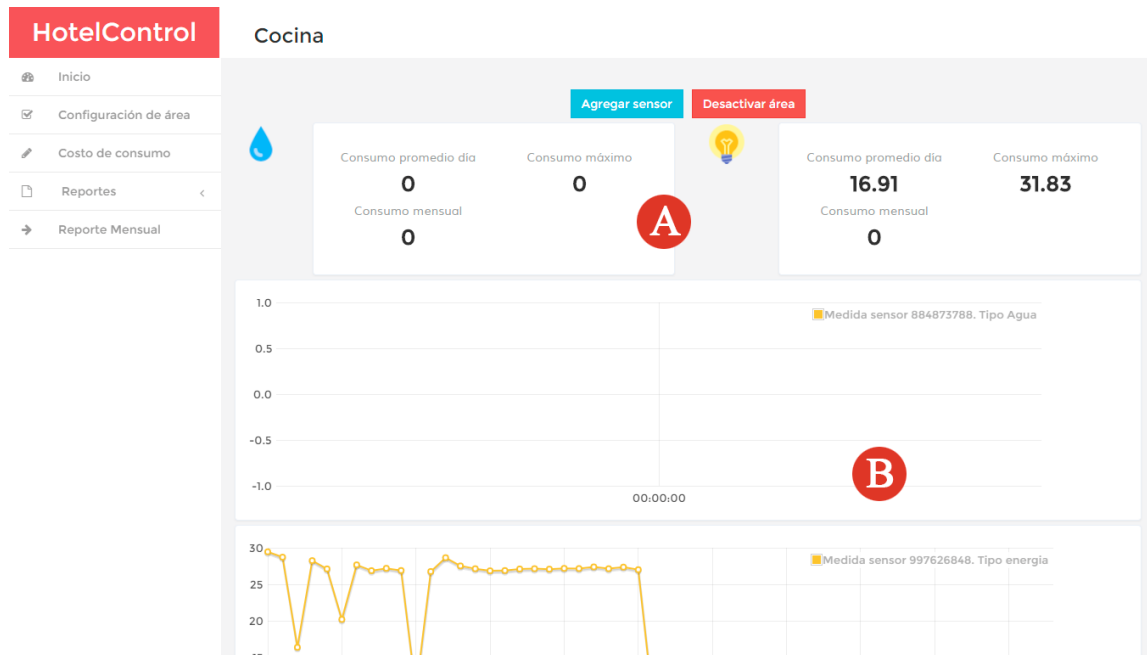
HotelControl

Cocina

Inicio
Configuración de área
Costo de consumo
Reportes
Reporte Mensual

Agregar sensor
Desactivar área

Consumo promedio día
0
Consumo máximo
0
Consumo mensual
0

A

Consumo promedio día
16.91
Consumo máximo
31.83
Consumo mensual
0

1.0
0.5
0.0
-0.5
-1.0
00:00:00
Medida sensor 884873788. Tipo Agua

B

30
25
20
Medida sensor 997626848. Tipo energia